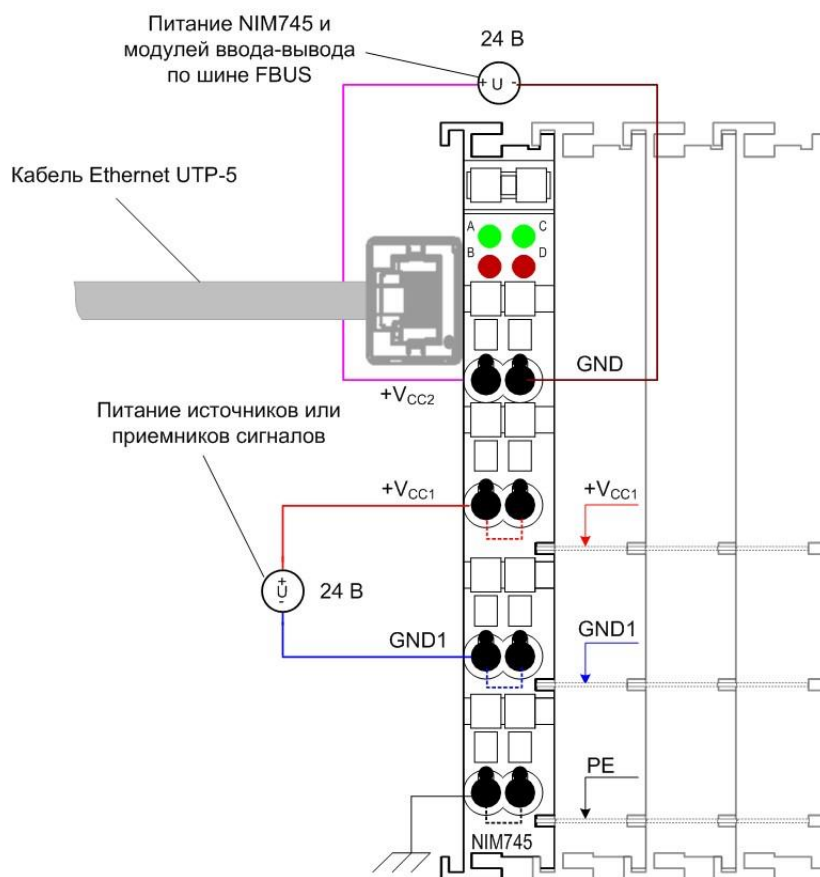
Питание NIM745 и модулей ввода-вывода по шине FBUS

24 В

+ U -

Кабель Ethernet UTP-5

A

C

B

D

GND

$+V_{CC2}$

Питание источников или приемников сигналов

$+V_{CC1}$

$+V_{CC1}$

+ U -

24 В

GND1

GND1

PE

NIM745